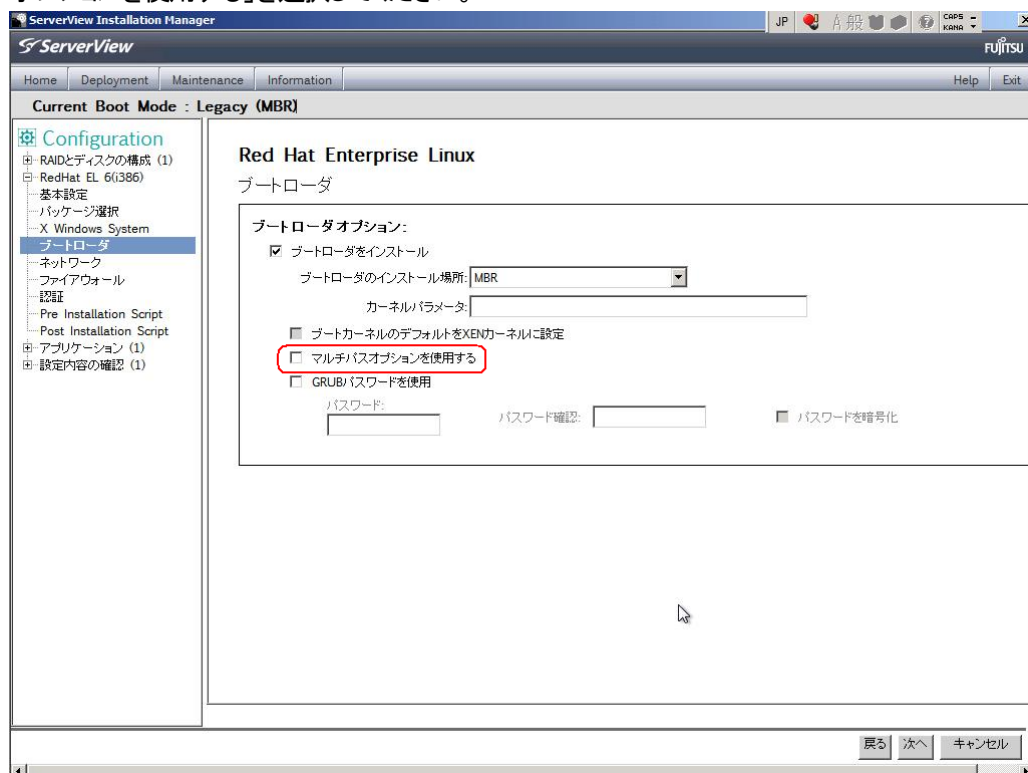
ServerView Installation Manager

JP A 般 CAPS KANA

ServerView

FUJITSU

Home | Deployment | Maintenance | Information

Help | Exit

Current Boot Mode : Legacy (MBR)

Configuration
RAIDとディスクの構成 (1)
RedHat EL 6(i386)
基本設定
パッケージ選択
X Windows System
ブートローダ
ネットワーク
ファイアウォール
認証
Pre Installation Script
Post Installation Script
アプリケーション (1)
設定内容の確認 (1)

Red Hat Enterprise Linux
ブートローダ

ブートローダオプション:
☑ ブートローダをインストール
ブートローダのインストール場所: MBR
カーネルパラメータ:
☐ ブートカーネルのデフォルトをXENカーネルに設定
☐ マルチパスオプションを使用する
☐ GRUBパスワードを使用
パスワード:
パスワード確認:
☐ パスワードを暗号化

戻る | 次へ | キャンセル